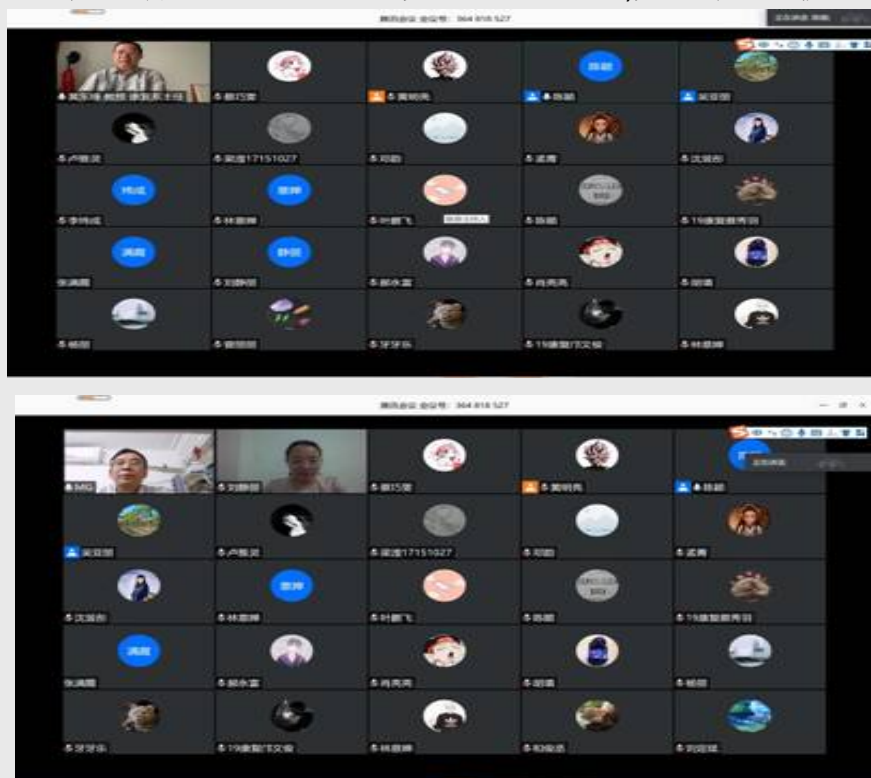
腾讯会议 会议号：364 818 527

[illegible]

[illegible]

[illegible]

陈颖

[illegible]

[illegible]

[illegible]

梁濠17151027

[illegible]

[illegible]

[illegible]

炜成

李炜成

惠婷

林惠婷

叶鹏飞

陈颖

19康复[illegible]

满霞

张满霞

静丽

刘静丽

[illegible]

肖亮亮

胡倩

杨丽

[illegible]

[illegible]

19康复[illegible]

林惠婷

腾讯会议 会议号：364 818 527

MG

刘静丽

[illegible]

黄明亮

陈颖

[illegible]

卢雁灵

梁濠17151027

邓韵

孟燕

沈丽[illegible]

惠婷

林惠婷

叶鹏飞

陈颖

19康复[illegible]

满霞

张满霞

郝永富

肖亮亮

胡倩

杨丽

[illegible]

19康复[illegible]

林惠婷

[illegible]

刘冠球